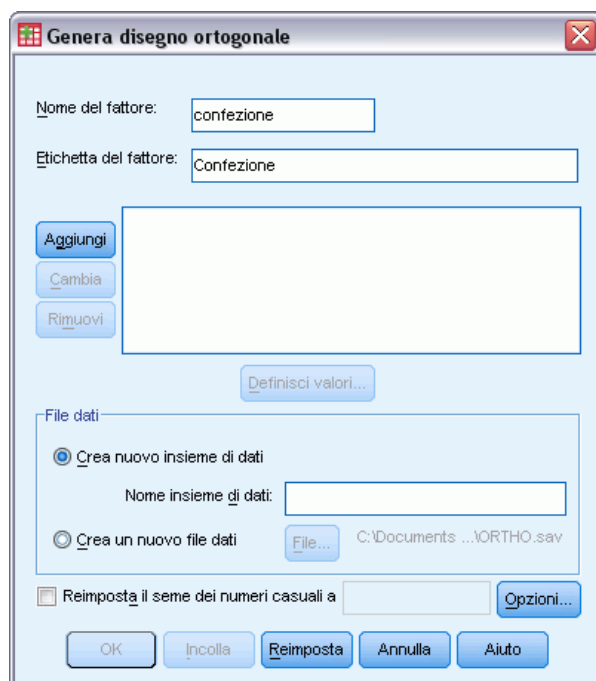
Genera disegno ortogonale

Nome del fattore: confezione

Etichetta del fattore: Confezione

Aggiungi

Cambia

Rimuovi

Definisci valori...

File dati

Crea nuovo insieme di dati

Nome insieme di dati:

Crea un nuovo file dati

File...

C:\Documents ...\ORTHO.sav

Reimposta il seme dei numeri casuali a

Opzioni...

OK

Incolla

Reimposta

Annulla

Aiuto